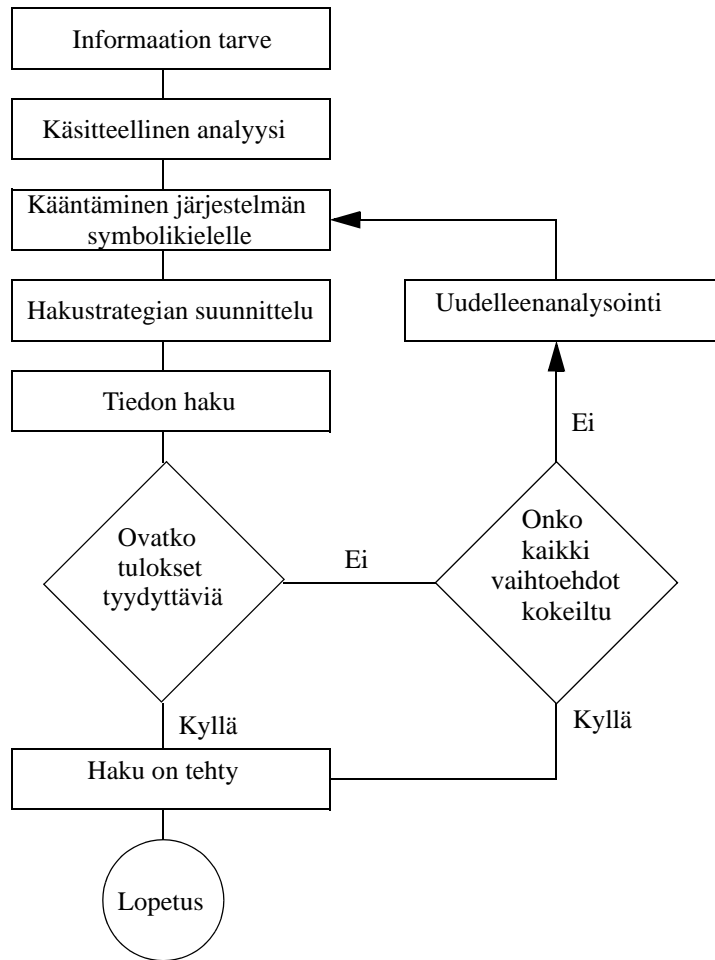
Informaation tarve

Käsitteellinen analyysi

Kääntäminen järjestelmän symbolikielelle

Uudelleenanalysointi

Hakustrategian suunnittelu

Ei

Tiedon haku

Ovatko tulokset tyydyttäviä

Ei

Onko kaikki vaihtoehdot kokeiltu

Kyllä

Kyllä

Haku on tehty

Lopetus